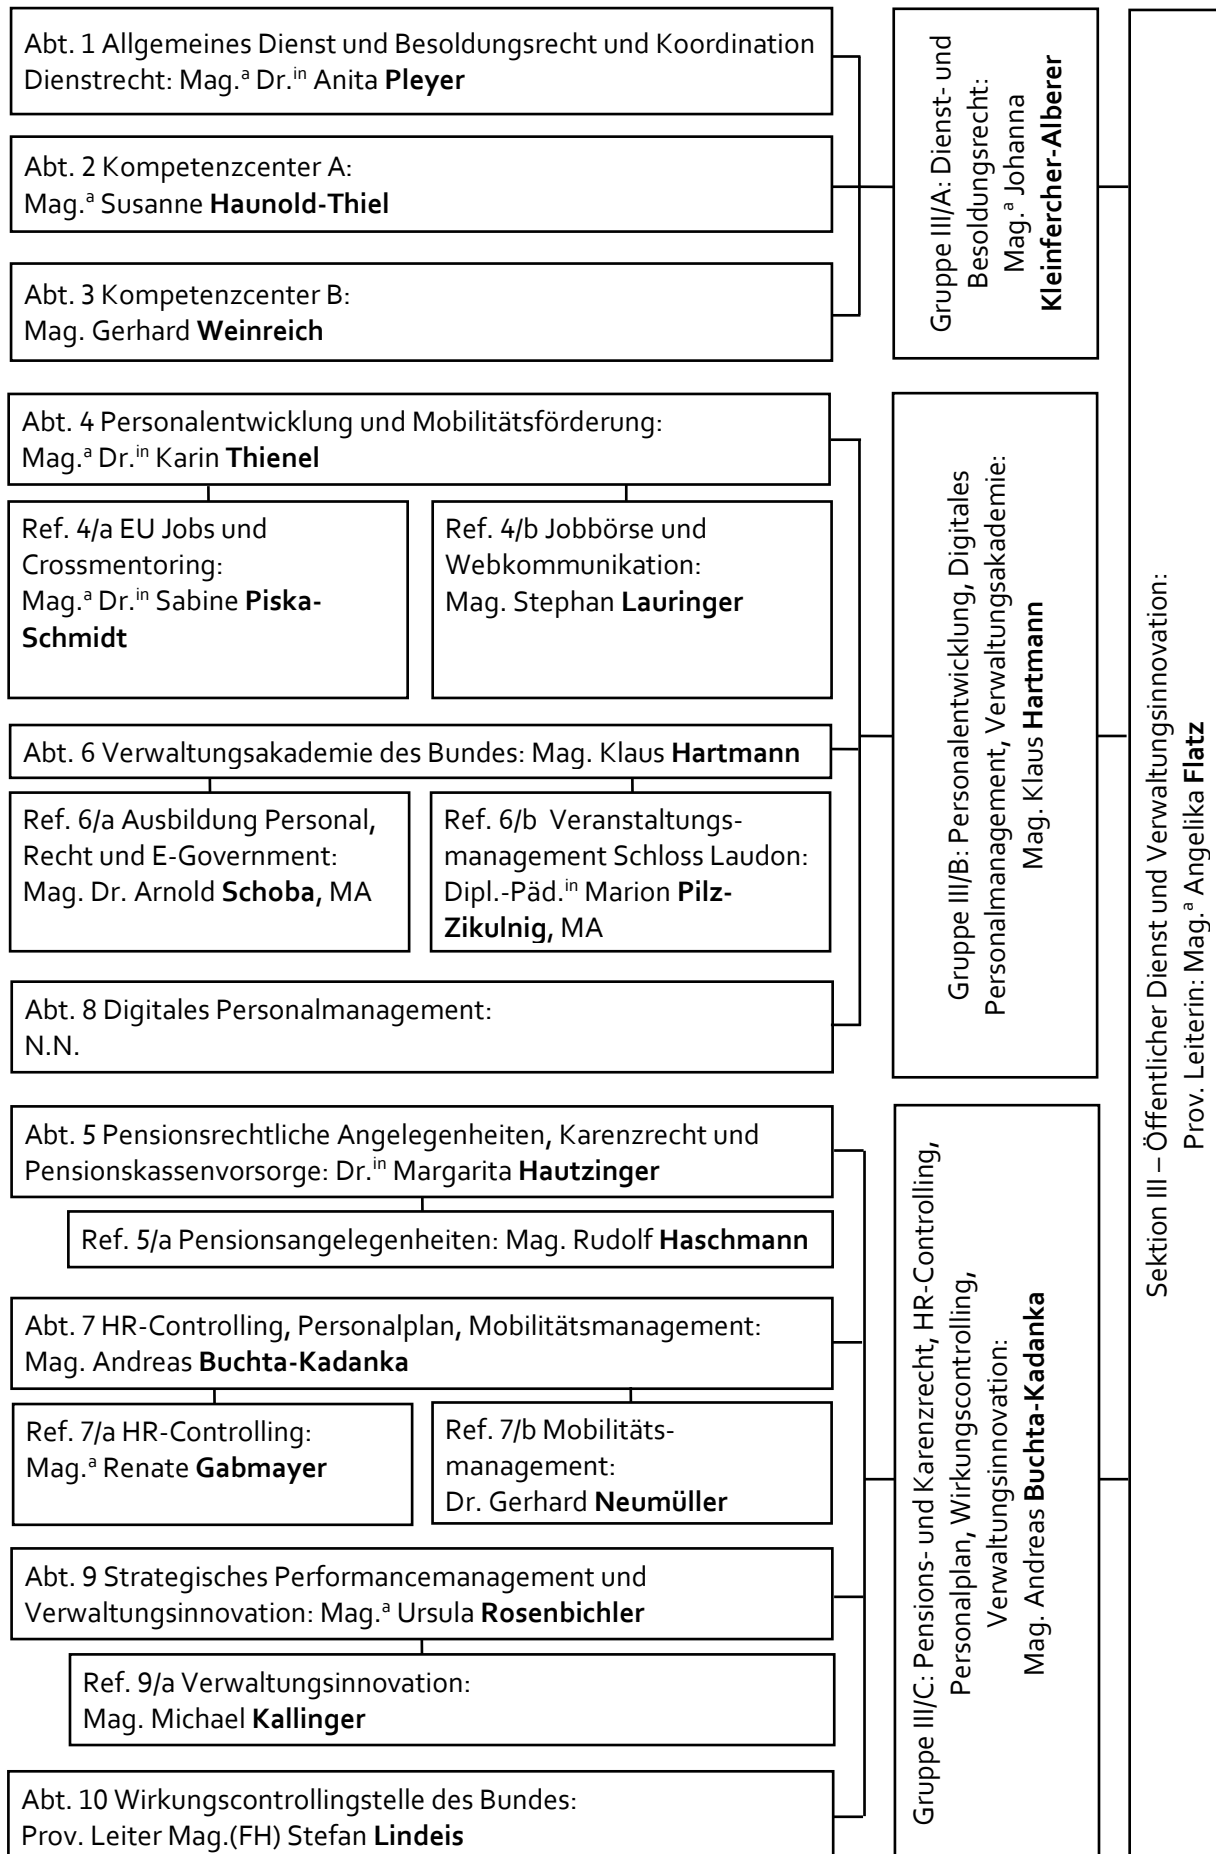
Abt. 1 Allgemeines Dienst und Besoldungsrecht und Koordination Dienstrecht: Mag.$^{a}$ Dr.$^{in}$ Anita **Pleyer**

Abt. 2 Kompetenzcenter A: Mag.$^{a}$ Susanne **Haunold-Thiel**

Abt. 3 Kompetenzcenter B: Mag. Gerhard **Weinreich**

Gruppe III/A: Dienst- und Besoldungsrecht: Mag.$^{a}$ Johanna **Kleinfercher-Alberer**

Abt. 4 Personalentwicklung und Mobilitätsförderung: Mag.$^{a}$ Dr.$^{in}$ Karin **Thienel**

Ref. 4/a EU Jobs und Crossmentoring: Mag.$^{a}$ Dr.$^{in}$ Sabine **Piska-Schmidt**

Ref. 4/b Jobbörse und Webkommunikation: Mag. Stephan **Lauringer**

Abt. 6 Verwaltungsakademie des Bundes: Mag. Klaus **Hartmann**

Ref. 6/a Ausbildung Personal, Recht und E-Government: Mag. Dr. Arnold **Schoba,** MA

Ref. 6/b Veranstaltungsmanagement Schloss Laudon: Dipl.-Päd.$^{in}$ Marion **Pilz-Zikulnig,** MA

Abt. 8 Digitales Personalmanagement: N.N.

Gruppe III/B: Personalentwicklung, Digitales Personalmanagement, Verwaltungsakademie: Mag. Klaus **Hartmann**

Abt. 5 Pensionsrechtliche Angelegenheiten, Karenzrecht und Pensionskassenvorsorge: Dr.$^{in}$ Margarita **Hautzinger**

Ref. 5/a Pensionsangelegenheiten: Mag. Rudolf **Haschmann**

Abt. 7 HR-Controlling, Personalplan, Mobilitätsmanagement: Mag. Andreas **Buchta-Kadanka**

Ref. 7/a HR-Controlling: Mag.$^{a}$ Renate **Gabmayer**

Ref. 7/b Mobilitätsmanagement: Dr. Gerhard **Neumüller**

Abt. 9 Strategisches Performancemanagement und Verwaltungsinnovation: Mag.$^{a}$ Ursula **Rosenbichler**

Ref. 9/a Verwaltungsinnovation: Mag. Michael **Kallinger**

Abt. 10 Wirkungscontrollingstelle des Bundes: Prov. Leiter Mag.(FH) Stefan **Lindeis**

Gruppe III/C: Pensions- und Karenzrecht, HR-Controlling, Personalplan, Wirkungscontrolling, Verwaltungsinnovation: Mag. Andreas **Buchta-Kadanka**

Sektion III – Öffentlicher Dienst und Verwaltungsinnovation: Prov. Leiterin: Mag.$^{a}$ Angelika **Flatz**